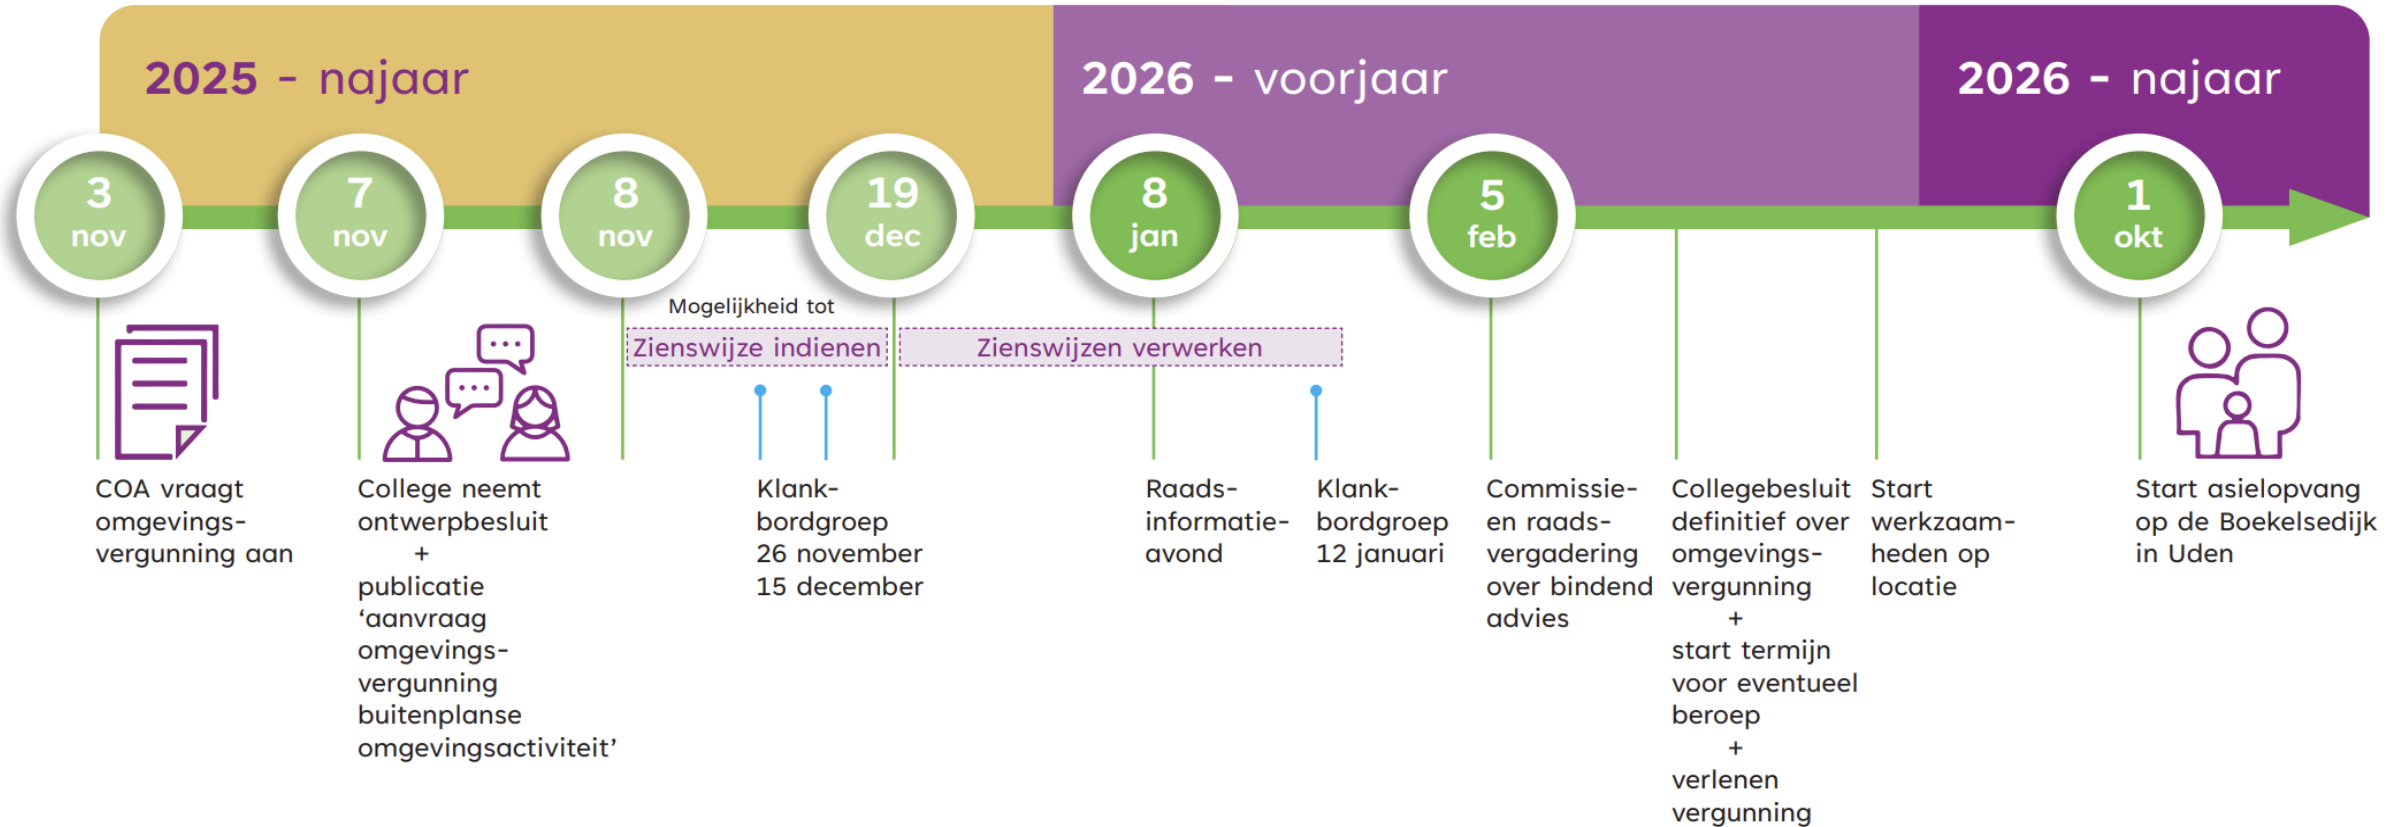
2025 - najaar

2026 - voorjaar

2026 - najaar

3 nov

7 nov

8 nov

19 dec

8 jan

5 feb

1 okt

Mogelijkheid tot

Zienswijze indienen

Zienswijzen verwerken

COA vraagt omgevings-vergunning aan

College neemt ontwerpbesluit + publicatie ‘aanvraag omgevings-vergunning buitenplanse omgevingsactiviteit’

Klank-bordgroep 26 november 15 december

Raads-informatie-avond

Klank-bordgroep 12 januari

Commissie- en raads-vergadering over bindend advies

Collegebesluit definitief over omgevings-vergunning + start termijn voor eventueel beroep + verlenen vergunning

Start werkzaam-heden op locatie

Start asielopvang op de Boekelsedijk in Uden